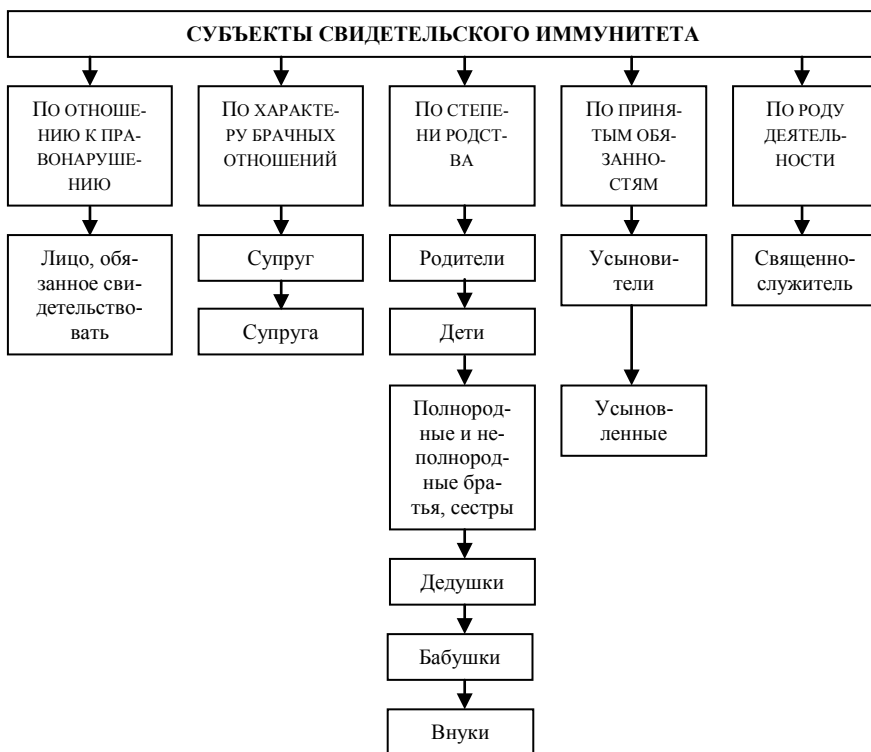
СУБЪЕКТЫ СВИДЕТЕЛЬСКОГО ИММУНИТЕТА

ПО ОТНОШЕНИЮ К ПРАВОНАРУШЕНИЮ

Лицо, обязанное свидетельствовать

ПО ХАРАКТЕРУ БРАЧНЫХ ОТНОШЕНИЙ

Супруг

Супруга

ПО СТЕПЕНИ РОДСТВА

Родители

Дети

Полнородные и неполнородные братья, сестры

Дедушки

Бабушки

Внуки

ПО ПРИНЯТЫМ ОБЯЗАННОСТЯМ

Усыновители

Усыновленные

ПО РОДУ ДЕЯТЕЛЬНОСТИ

Священнослужитель